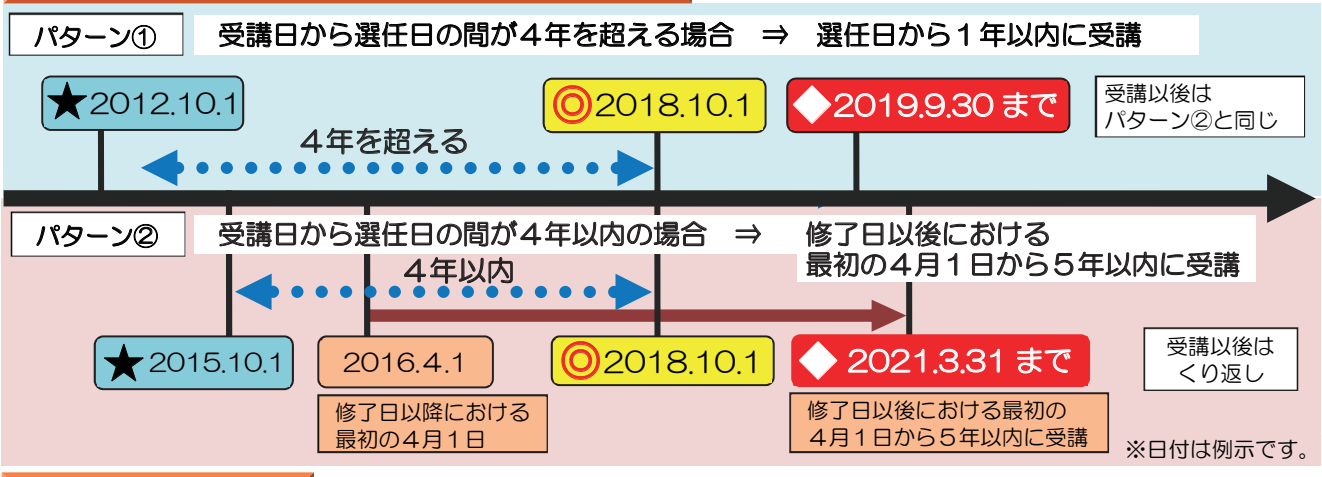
パターン①　受講日から選任日の間が４年を超える場合　⇒　選任日から１年以内に受講

★2012.10.1

◎2018.10.1

◆2019.9.30 まで

受講以後は
パターン②と同じ

４年を超える

パターン②　受講日から選任日の間が４年以内の場合　⇒　修了日以後における最初の４月１日から５年以内に受講

４年以内

★2015.10.1

2016.4.1

修了日以降における
最初の４月１日

◎2018.10.1

◆ 2021.3.31 まで

修了日以後における最初の
４月１日から５年以内に受講

受講以後は
くり返し

※日付は例示です。